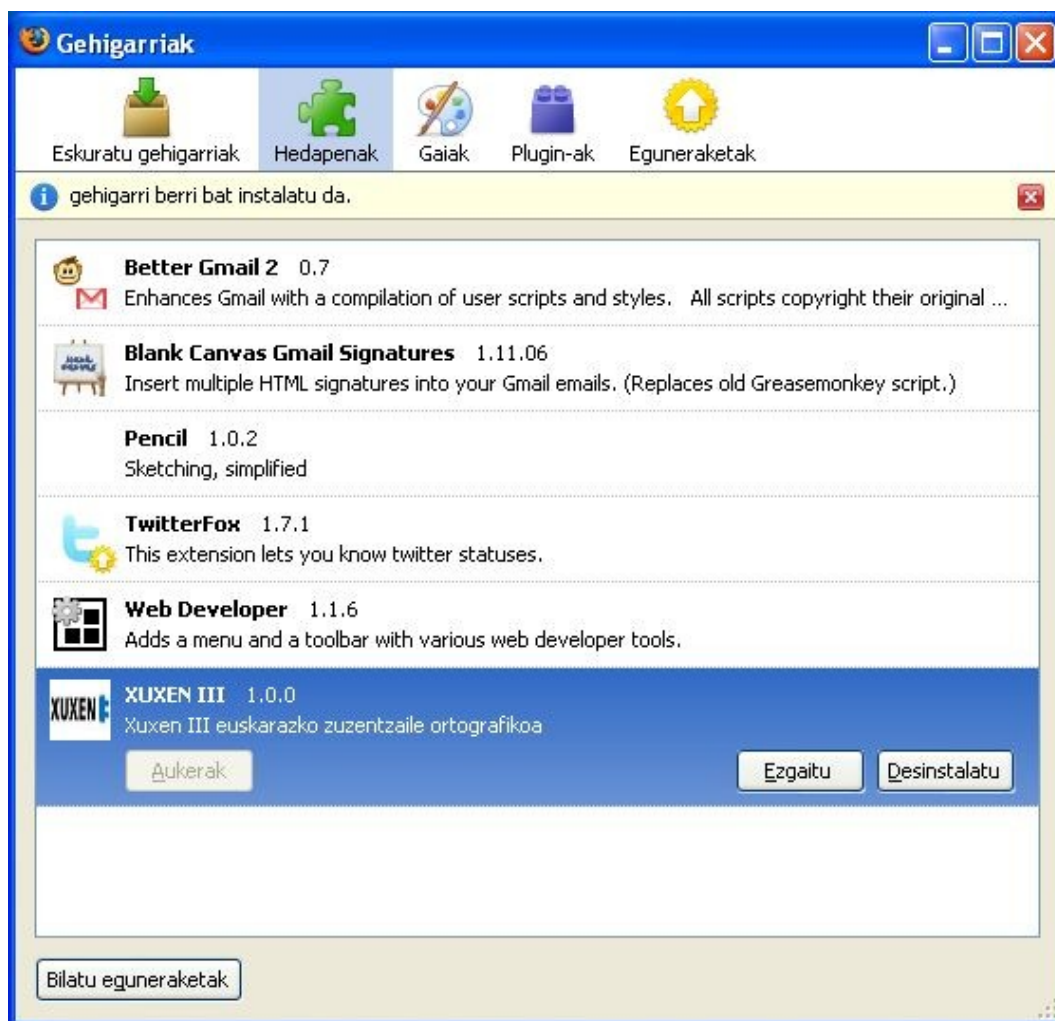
Gehigarriak

Eskuratu gehigarriak
Hedapenak
Gaiak
Plugin-ak
Eguneraketak

gehigarri berri bat instalatu da.

Better Gmail 2 0.7
Enhances Gmail with a compilation of user scripts and styles. All scripts copyright their original ...

Blank Canvas Gmail Signatures 1.11.06
Insert multiple HTML signatures into your Gmail emails. (Replaces old Greasemonkey script.)

Pencil 1.0.2
Sketching, simplified

TwitterFox 1.7.1
This extension lets you know twitter statuses.

Web Developer 1.1.6
Adds a menu and a toolbar with various web developer tools.

XUXEN
XUXEN III 1.0.0
Xuxen III euskarazko zuzentzaile ortografikoa
Aukerak
Ezgaitu
Desinstalatu

Bilatu eguneraketak